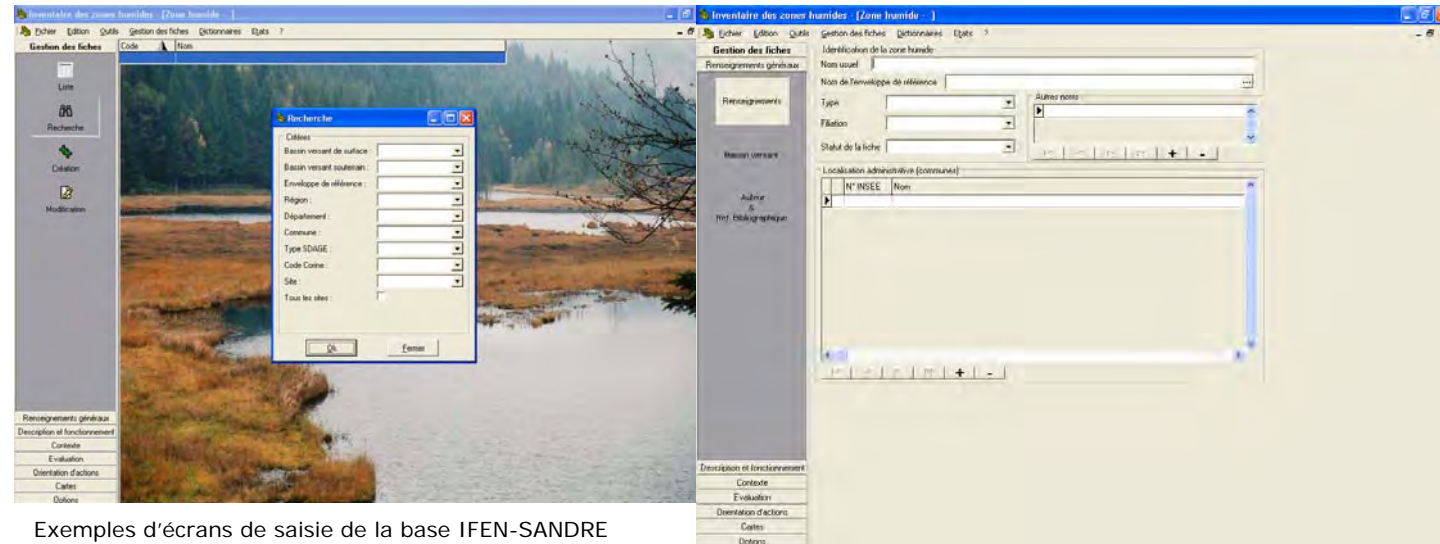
Inventaire des zones humides - [Zone humide - ]

Fichier Edition Outils Gestion des fiches Dictionnaires Etats ?

Gestion des fiches

Code | Nom

Liste

Recherche

Création

Modification

Recherche

Critères

Bassin versant de surface :

Bassin versant souterrain :

Enveloppe de référence :

Région :

Département :

Commune :

Type SDAGE :

Code Corine :

Site :

Tous les sites :

Ok

Fermer

Renseignements généraux

Description et fonctionnement

Contexte

Evaluation

Orientation d'actions

Cartes

Options

Exemples d'écrans de saisie de la base IFEN-SANDRE

Inventaire des zones humides - [Zone humide - ]

Fichier Edition Outils Gestion des fiches Dictionnaires Etats ?

Gestion des fiches

Renseignements généraux

Renseignements

Bassin versant

Auteur & Ref. Bibliographique

Identification de la zone humide

Nom usuel

Nom de l'enveloppe de référence

Type

Filiation

Statut de la fiche

Autres noms

Localisation administrative (communes)

N° INSEE | Nom

Description et fonctionnement

Contexte

Evaluation

Orientation d'actions

Cartes

Options